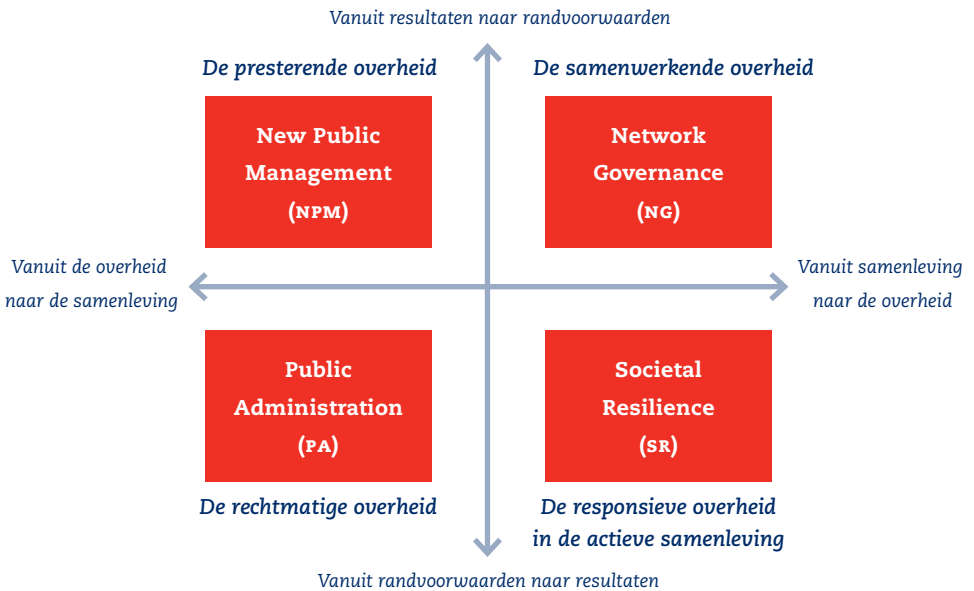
Vanuit resultaten naar randvoorwaarden

De presterende overheid

De samenwerkende overheid

New Public Management (NPM)

Network Governance (NG)

Vanuit de overheid naar de samenleving

Vanuit samenleving naar de overheid

Public Administration (PA)

Societal Resilience (SR)

De rechtmatige overheid

De responsieve overheid in de actieve samenleving

Vanuit randvoorwaarden naar resultaten